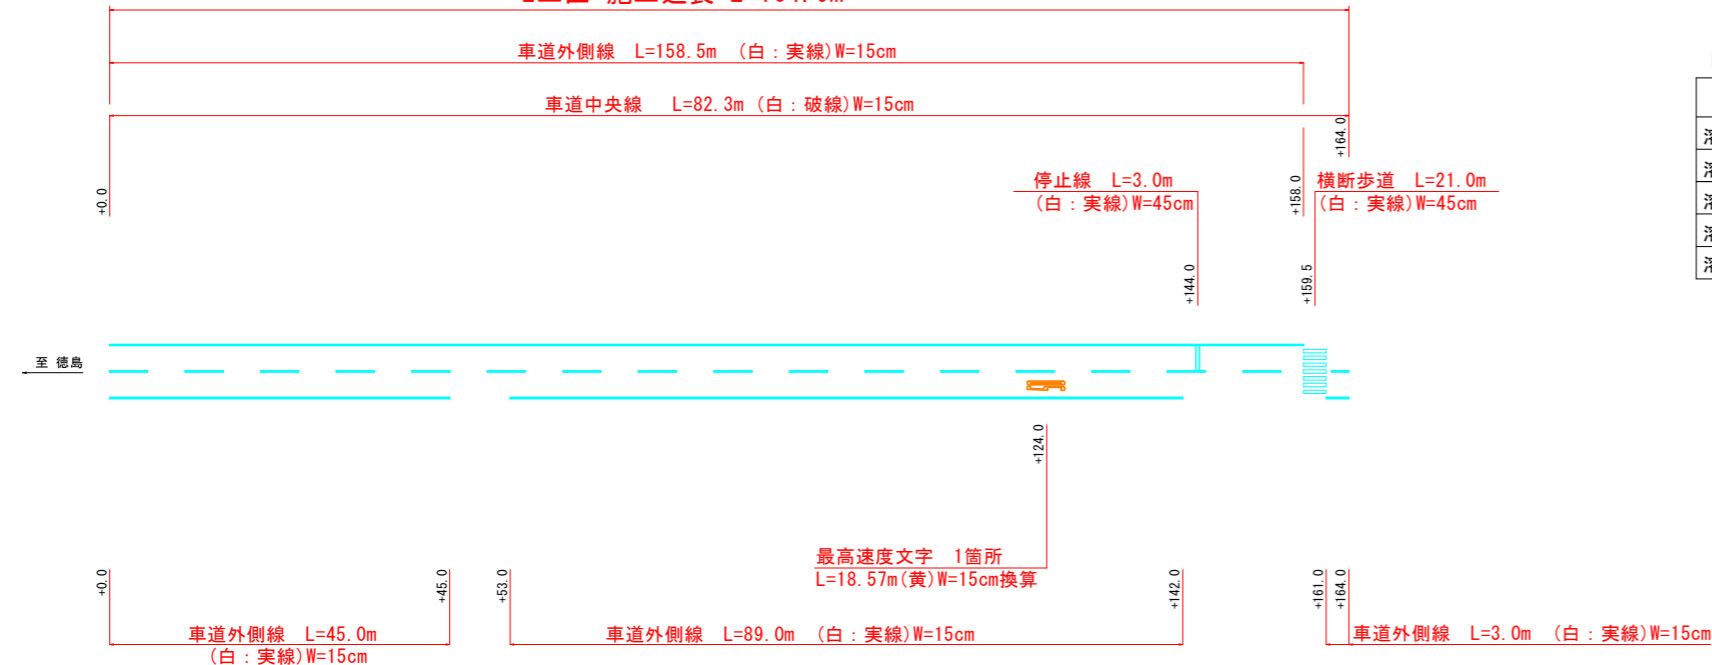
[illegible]

車道外側線　L=158.5m　(白：実線)W=15cm

車道中央線　L=82.3m　(白：破線)W=15cm

+164.0

+0.0

停止線　L=3.0m
(白：実線)W=45cm

+158.0

横断歩道　L=21.0m
(白：実線)W=45cm

+144.0

+159.5

至 徳島

+124.0

最高速度文字　1箇所
L=18.57m(黄)W=15cm換算

+0.0

+45.0

+53.0

+142.0

+161.0

+164.0

車道外側線　L=45.0m
(白：実線)W=15cm

車道外側線　L=89.0m　(白：実線)W=15cm

車道外側線　L=3.0m　(白：実線)W=15cm